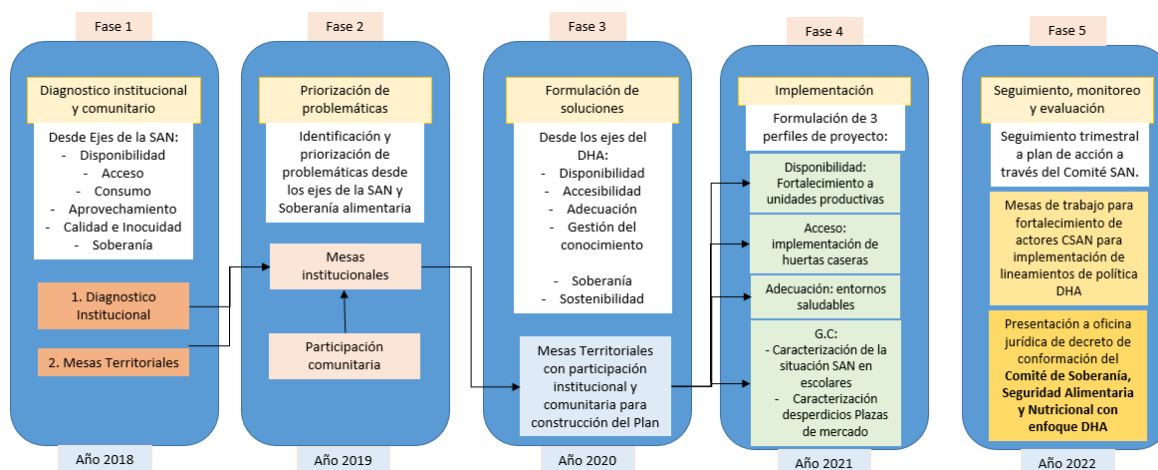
Fase 1

Diagnostico institucional y comunitario

Desde Ejes de la SAN:
- Disponibilidad
- Acceso
- Consumo
- Aprovechamiento
- Calidad e Inocuidad
- Soberanía

1. Diagnostico Institucional

2. Mesas Territoriales

Año 2018

Fase 2

Priorización de problemáticas

Identificación y priorización de problemáticas desde los ejes de la SAN y Soberanía alimentaria

Mesas institucionales

Participación comunitaria

Año 2019

Fase 3

Formulación de soluciones

Desde los ejes del DHA:
- Disponibilidad
- Accesibilidad
- Adecuación
- Gestión del conocimiento

- Soberanía
- Sostenibilidad

Mesas Territoriales con participación institucional y comunitaria para construcción del Plan

Año 2020

Fase 4

Implementación

Formulación de 3 perfiles de proyecto:

Disponibilidad: Fortalecimiento a unidades productivas

Acceso: implementación de huertas caseras

Adecuación: entornos saludables

G.C:
- Caracterización de la situación SAN en escolares
- Caracterización desperdicios Plazas de mercado

Año 2021

Fase 5

Seguimiento, monitoreo y evaluación

Seguimiento trimestral a plan de acción a través del Comité SAN.

Mesas de trabajo para fortalecimiento de actores CSAN para implementación de lineamientos de política DHA

Presentación a oficina jurídica de decreto de conformación del **Comité de Soberanía, Seguridad Alimentaria y Nutricional con enfoque DHA**

Año 2022